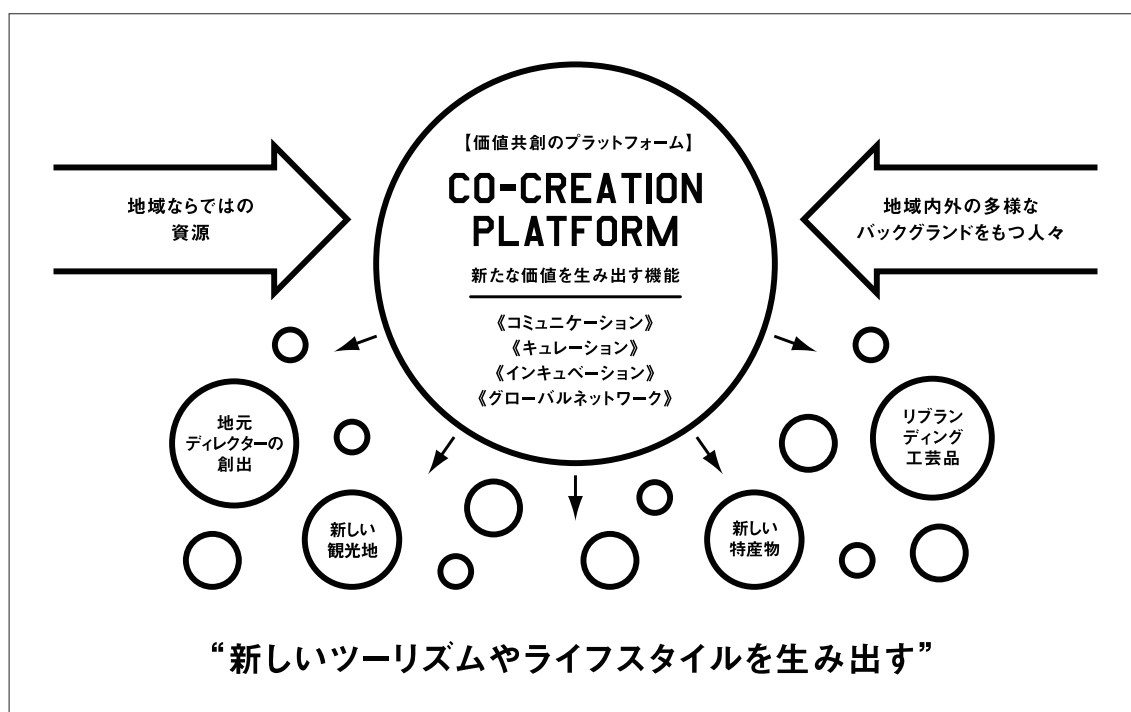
地域ならではの資源

【価値共創のプラットフォーム】

CO-CREATION PLATFORM

新たな価値を生み出す機能

《コミュニケーション》
《キュレーション》
《インキュベーション》
《グローバルネットワーク》

地域内外の多様なバックグランドをもつ人々

地元ディレクターの創出

新しい観光地

新しい特産物

リブランディング工芸品

“新しいツーリズムやライフスタイルを生み出す”